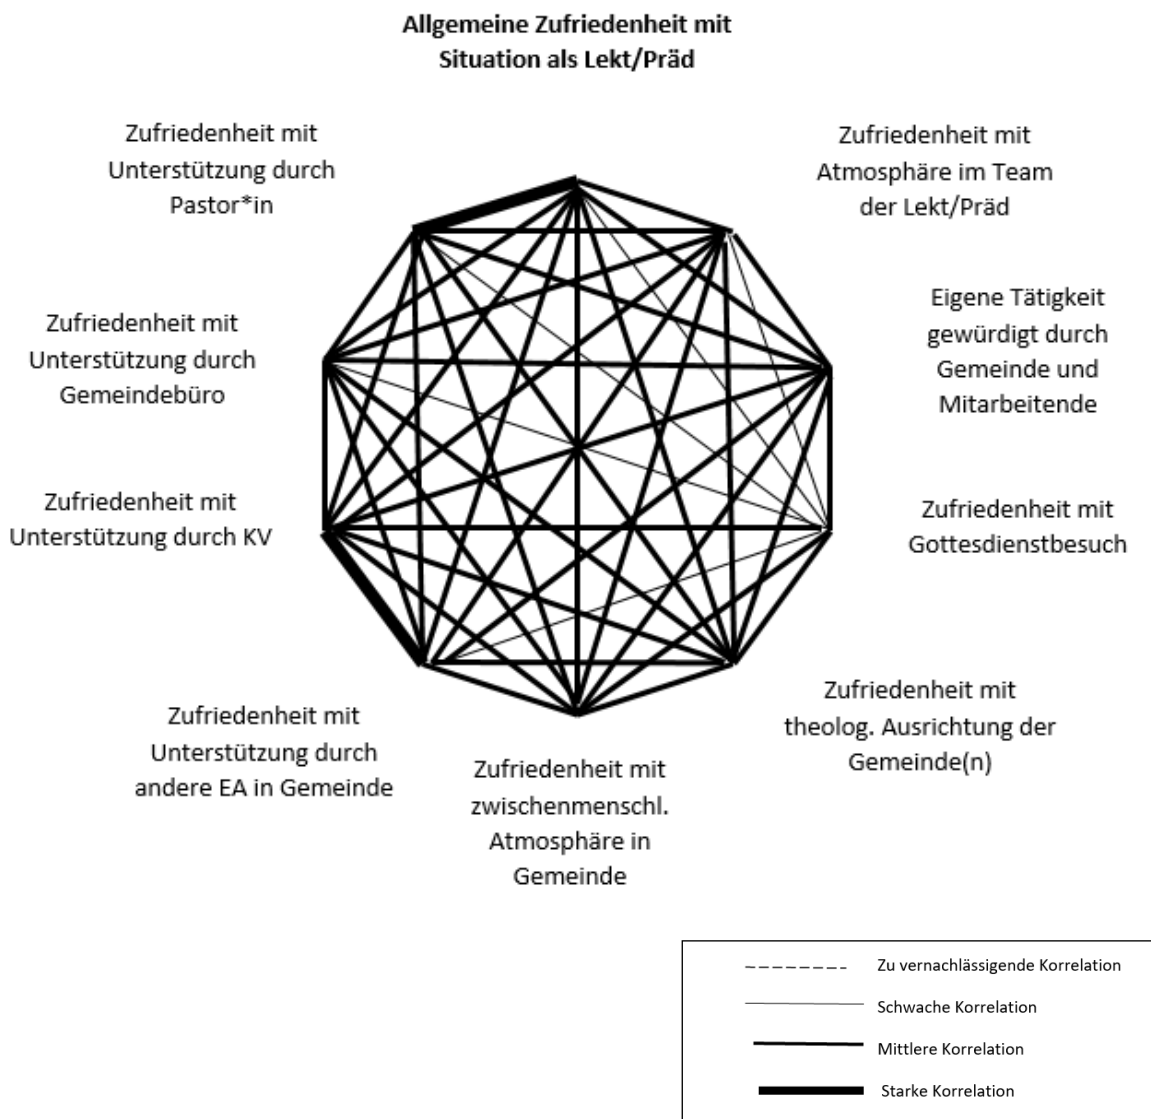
Allgemeine Zufriedenheit mit Situation als Lekt/Präd

Zufriedenheit mit Unterstützung durch Pastor*in

Zufriedenheit mit Atmosphäre im Team der Lekt/Präd

Zufriedenheit mit Unterstützung durch Gemeindebüro

Eigene Tätigkeit gewürdigt durch Gemeinde und Mitarbeitende

Zufriedenheit mit Unterstützung durch KV

Zufriedenheit mit Gottesdienstbesuch

Zufriedenheit mit Unterstützung durch andere EA in Gemeinde

Zufriedenheit mit theolog. Ausrichtung der Gemeinde(n)

Zufriedenheit mit zwischenmenschl. Atmosphäre in Gemeinde

Zu vernachlässigende Korrelation
Schwache Korrelation
Mittlere Korrelation
Starke Korrelation